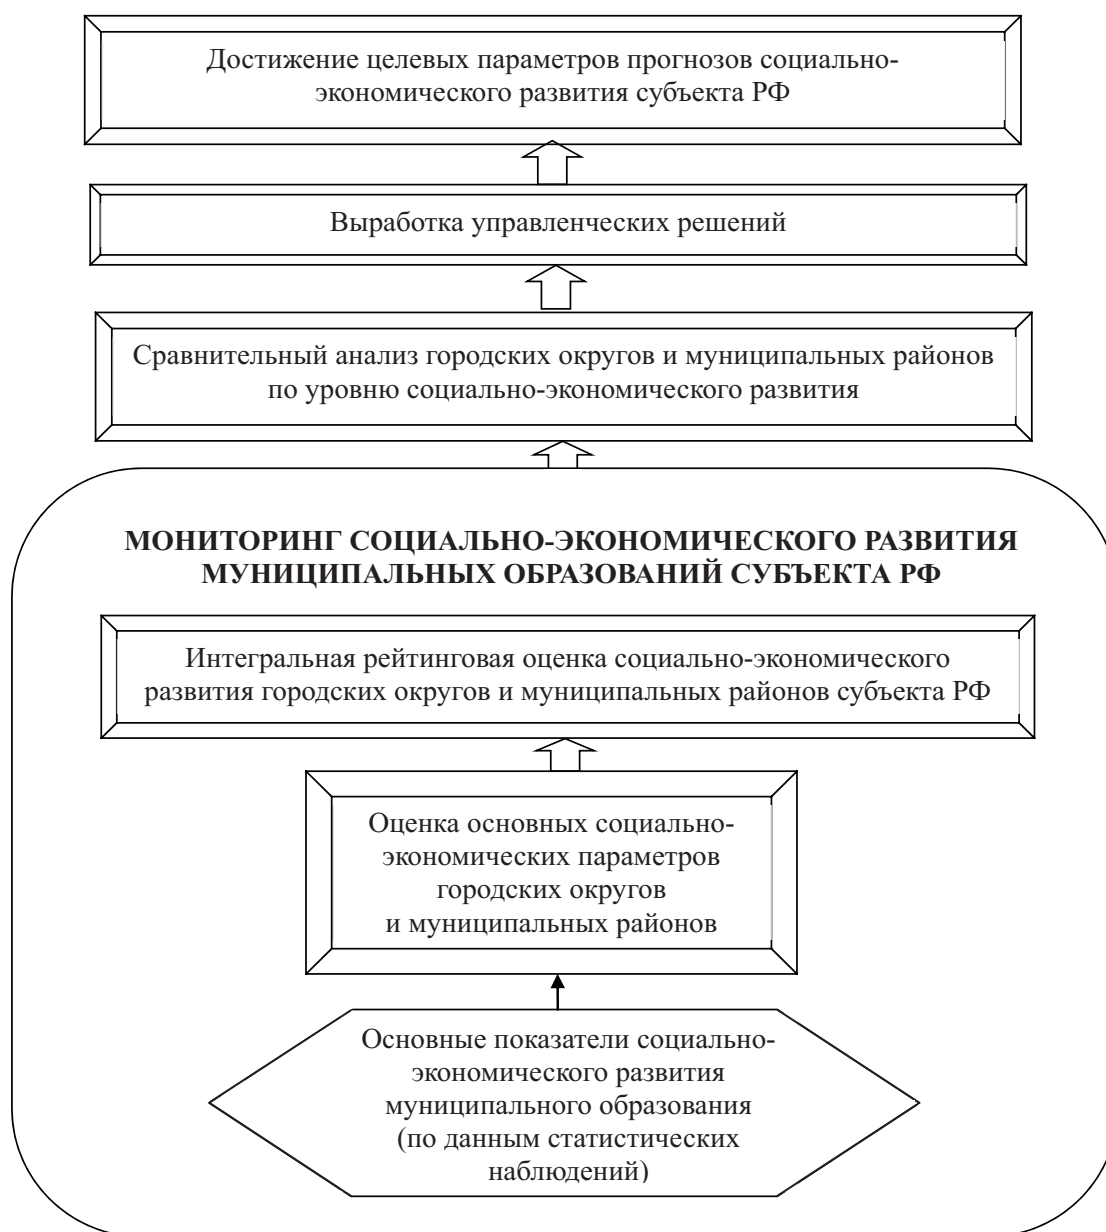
Достижение целевых параметров прогнозов социально-экономического развития субъекта РФ

Выработка управленческих решений

Сравнительный анализ городских округов и муниципальных районов по уровню социально-экономического развития

МОНИТОРИНГ СОЦИАЛЬНО-ЭКОНОМИЧЕСКОГО РАЗВИТИЯ МУНИЦИПАЛЬНЫХ ОБРАЗОВАНИЙ СУБЪЕКТА РФ

Интегральная рейтинговая оценка социально-экономического развития городских округов и муниципальных районов субъекта РФ

Оценка основных социально-экономических параметров городских округов и муниципальных районов

Основные показатели социально-экономического развития муниципального образования (по данным статистических наблюдений)